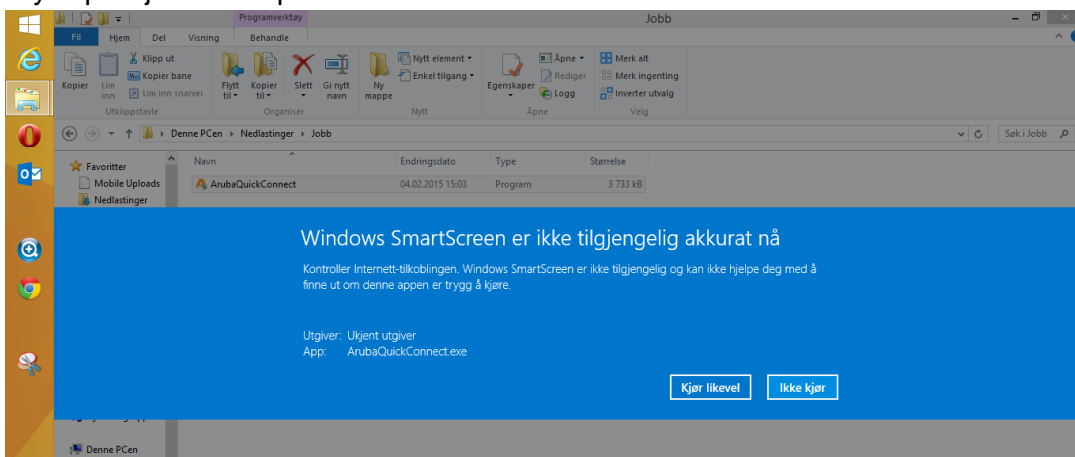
Programverktøy
Jobb
Fil Hjem Del Visning Behandle
Kopier
Lim inn
Klipp ut
Kopier bane
Lim inn snarvei
Utklippstavle
Flytt til
Kopier til
Slett
Gi nytt navn
Organiser
Ny mappe
Nytt element
Enkel tilgang
Nytt
Egenskaper
Åpne
Rediger
Logg
Åpne
Merk alt
Merk ingenting
Inverter utvalg
Velg
Denne PCen › Nedlastinger › Jobb
Søk i Jobb
Favoritter
Mobile Uploads
Nedlastinger
Denne PCen

| Navn | Endringsdato | Type | Størrelse |
|---|---|---|---|
| ArubaQuickConnect | 04.02.2015 15:03 | Program | 3 733 kB |

Windows SmartScreen er ikke tilgjengelig akkurat nå

Kontroller Internett-tilkoblingen. Windows SmartScreen er ikke tilgjengelig og kan ikke hjelpe deg med å finne ut om denne appen er trygg å kjøre.

Utgiver: Ukjent utgiver
App: ArubaQuickConnect.exe

Kjør likevel
Ikke kjør